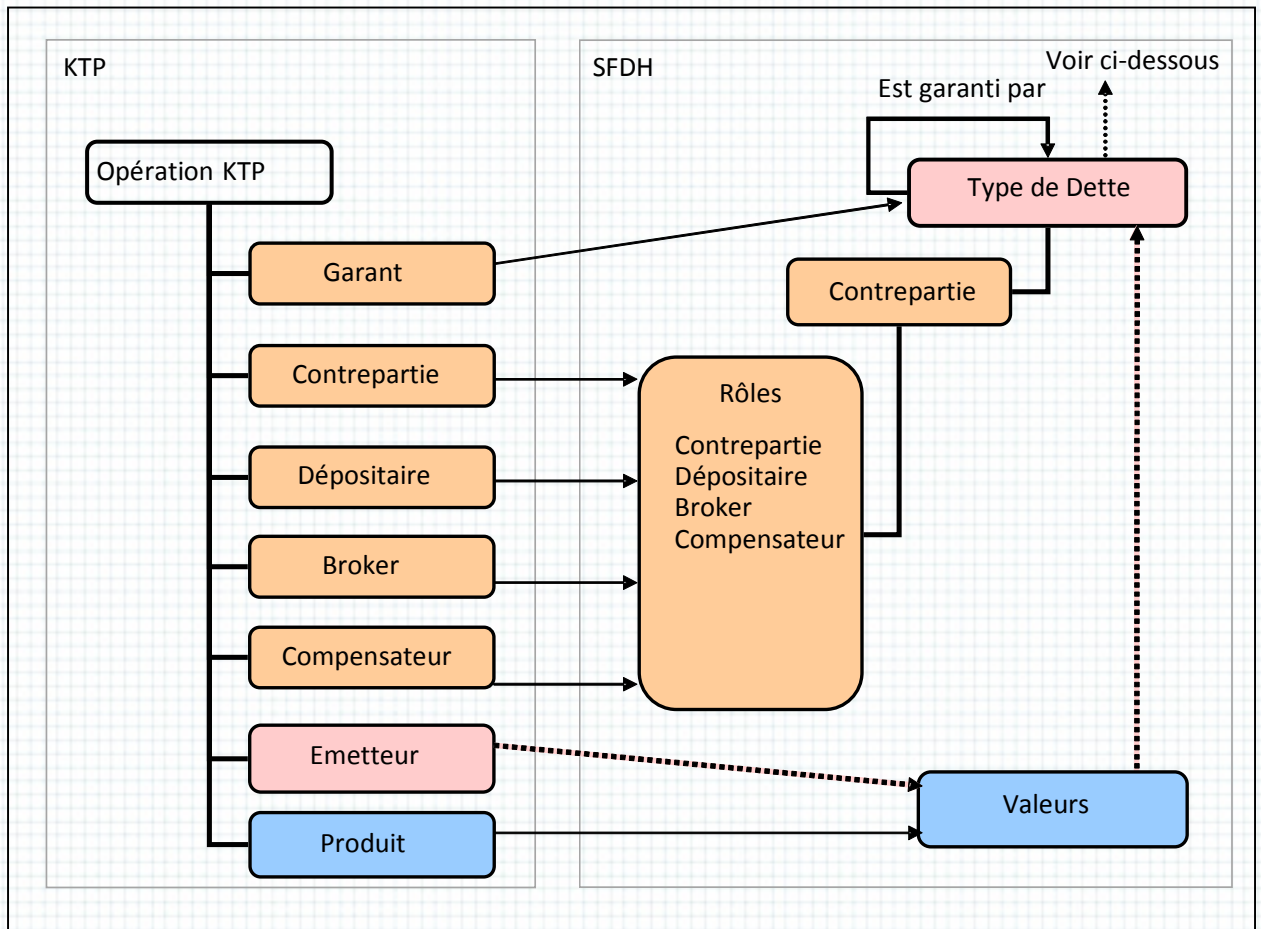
KTP

Opération KTP

Garant

Contrepartie

Dépositaire

Broker

Compensateur

Emetteur

Produit

SFDH

Voir ci-dessous

Est garanti par

Type de Dette

Contrepartie

Rôles

Contrepartie
Dépositaire
Broker
Compensateur

Valeurs